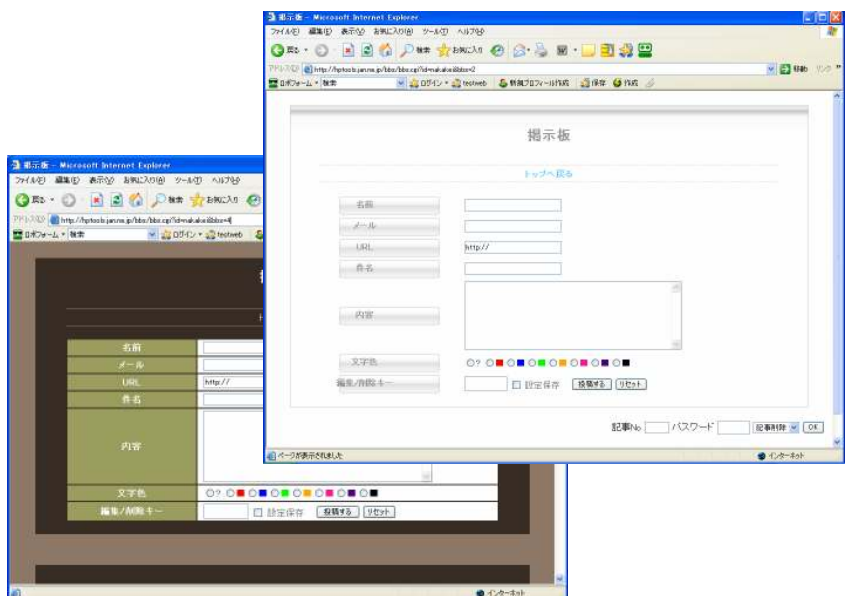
掲示板 - Microsoft Internet Explorer
ファイル(F) 編集(E) 表示(V) お気に入り(A) ツール(T) ヘルプ(H)
戻る 検索 お気に入り
アドレス(D) http://hptools.jan.ne.jp/bbs/bbs.cgi?id=makako&bbs=2
移動 リンク
ロボフォーム 検索 ログイン testweb 新規プロフィール作成 保存 作成

掲示板

トップへ戻る

名前
メール
URL http://
件名
内容
文字色 ○? ○■ ○■ ○■ ○■ ○■ ○■ ○■ ○■
編集/削除キー 設定保存 投稿する リセット

記事No. パスワード 記事削除 OK

ページが表示されました
インターネット

掲示板 - Microsoft Internet Explorer
ファイル(F) 編集(E) 表示(V) お気に入り(A) ツール(T) ヘルプ(H)
戻る 検索 お気に入り
アドレス(D) http://hptools.jan.ne.jp/bbs/bbs.cgi?id=makako&bbs=4
ロボフォーム 検索 ログイン testweb

名前
メール
URL http://
件名
内容
文字色 ○? ○■ ○■ ○■ ○■ ○■ ○■ ○■ ○■
編集/削除キー 設定保存 投稿する リセット

インターネット